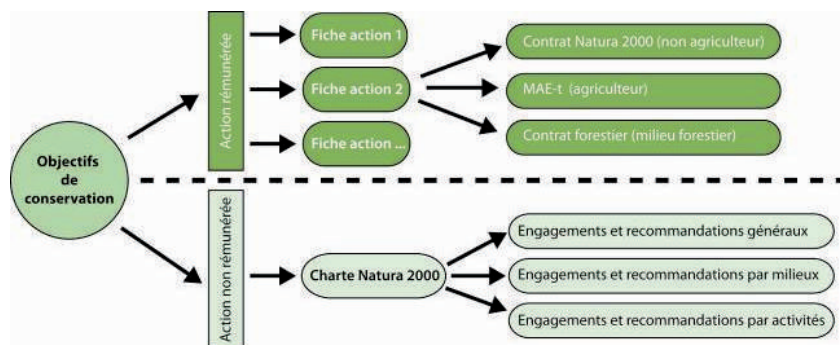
Objectifs de conservation

Action rémunérée

Fiche action 1

Fiche action 2

Fiche action ...

Contrat Natura 2000 (non agriculteur)

MAE-t (agriculteur)

Contrat forestier (milieu forestier)

Action non rémunérée

Charte Natura 2000

Engagements et recommandations généraux

Engagements et recommandations par milieux

Engagements et recommandations par activités